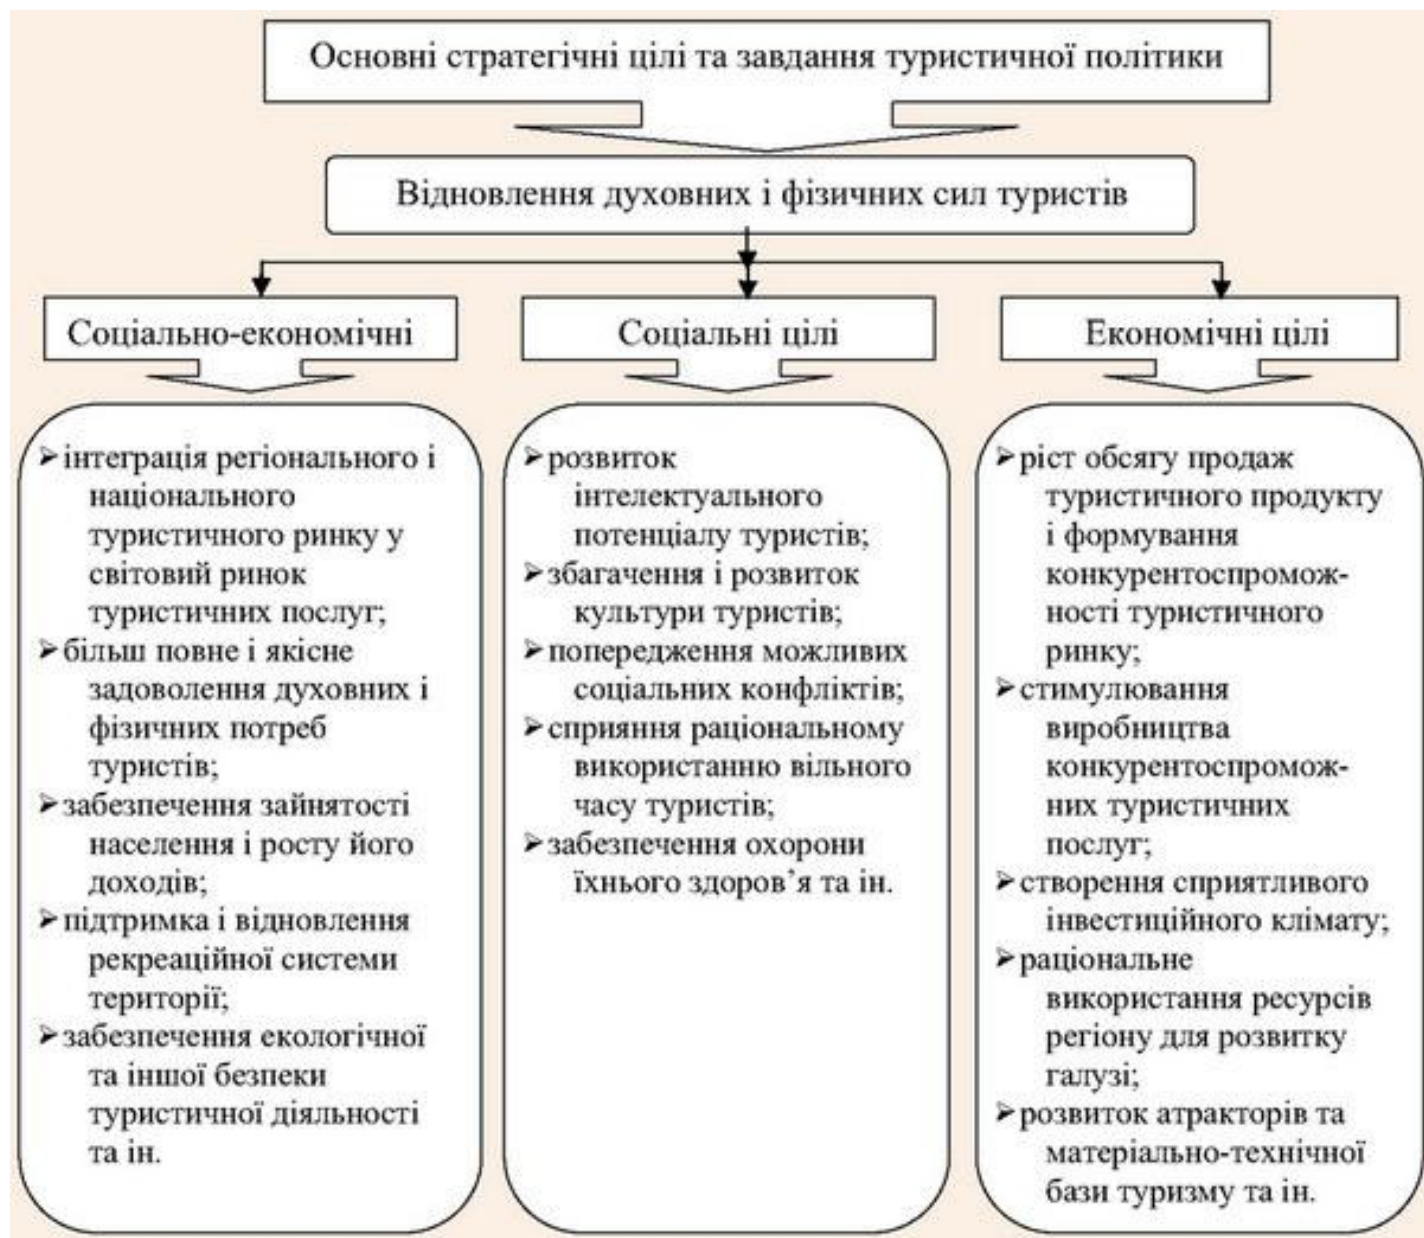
Основні стратегічні цілі та завдання туристичної політики

Відновлення духовних і фізичних сил туристів

Соціально-економічні

➢ інтеграція регіонального і національного туристичного ринку у світовий ринок туристичних послуг;
➢ більш повне і якісне задоволення духовних і фізичних потреб туристів;
➢ забезпечення зайнятості населення і росту його доходів;
➢ підтримка і відновлення рекреаційної системи території;
➢ забезпечення екологічної та іншої безпеки туристичної діяльності та ін.

Соціальні цілі

➢ розвиток інтелектуального потенціалу туристів;
➢ збагачення і розвиток культури туристів;
➢ попередження можливих соціальних конфліктів;
➢ сприяння раціональному використанню вільного часу туристів;
➢ забезпечення охорони їхнього здоров'я та ін.

Економічні цілі

➢ ріст обсягу продаж туристичного продукту і формування конкурентоспроможності туристичного ринку;
➢ стимулювання виробництва конкурентоспроможних туристичних послуг;
➢ створення сприятливого інвестиційного клімату;
➢ раціональне використання ресурсів регіону для розвитку галузі;
➢ розвиток атракторів та матеріально-технічної бази туризму та ін.